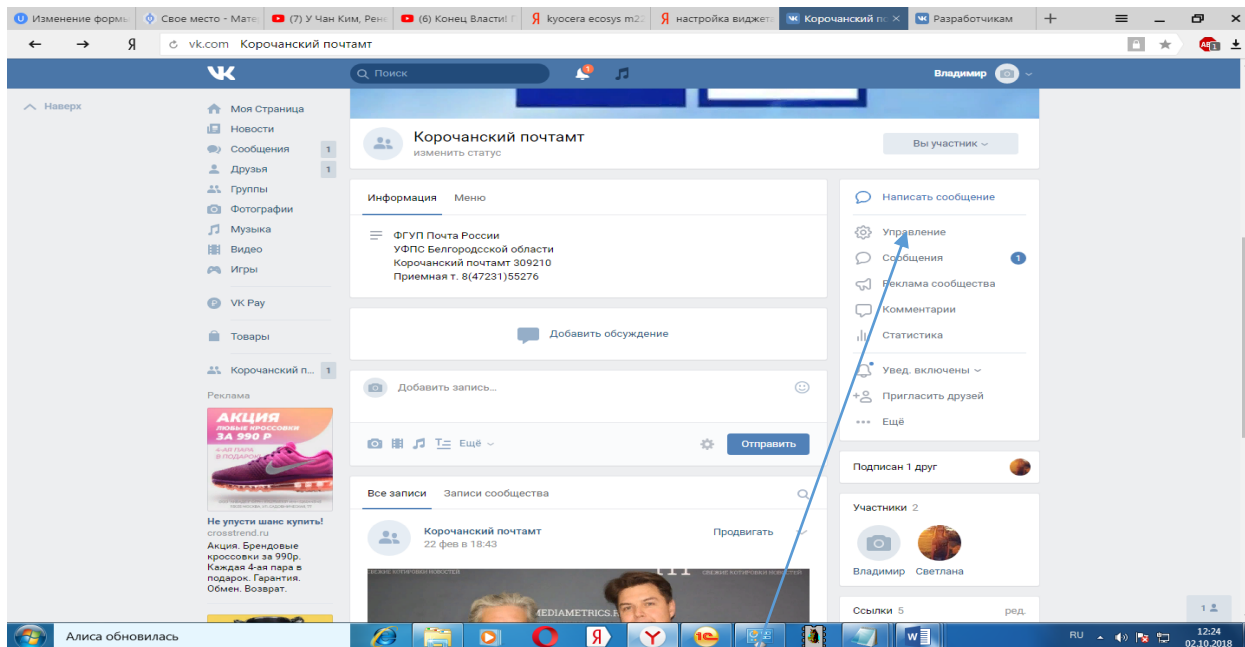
Изменение формы | Свое место - Мате | (7) У Чан Ким, Рене | (6) Конец Властиl | kyocera ecosys m2 | настройка виджета | Корочанский по | Разработчикам

vk.com Корочанский почтамт

Поиск
1
Владимир

Наверх

Моя Страница
Новости
Сообщения 1
Друзья 1
Группы
Фотографии
Музыка
Видео
Игры
VK Pay
Товары
Корочанский п... 1

Реклама
АКЦИЯ
ЛЮБЫЕ КРОССОВКИ
ЗА 990 Р
4-АЯ ПАРА В ПОДАРОК
Не упусти шанс купить!
crosstrend.ru
Акция. Брендовые кроссовки за 990р. Каждая 4-ая пара в подарок. Гарантия. Обмен. Возврат.

Корочанский почтамт
изменить статус
Вы участник

Информация Меню
ФГУП Почта России
УФПС Белгородской области
Корочанский почтамт 309210
Приемная т. 8(47231)55276

Добавить обсуждение

Добавить запись...
Ещё
Отправить

Все записи Записи сообщества
Корочанский почтамт
22 фев в 18:43
Продвигать
MEDIAMETRICS.R

Написать сообщение
Управление
Сообщения 1
Реклама сообщества
Комментарии
Статистика
Увед. включены
Пригласить друзей
Ещё

Подписан 1 друг

Участники 2
Владимир Светлана

Ссылки 5 ред.

Алиса обновилась
RU 12:24 02.10.2018